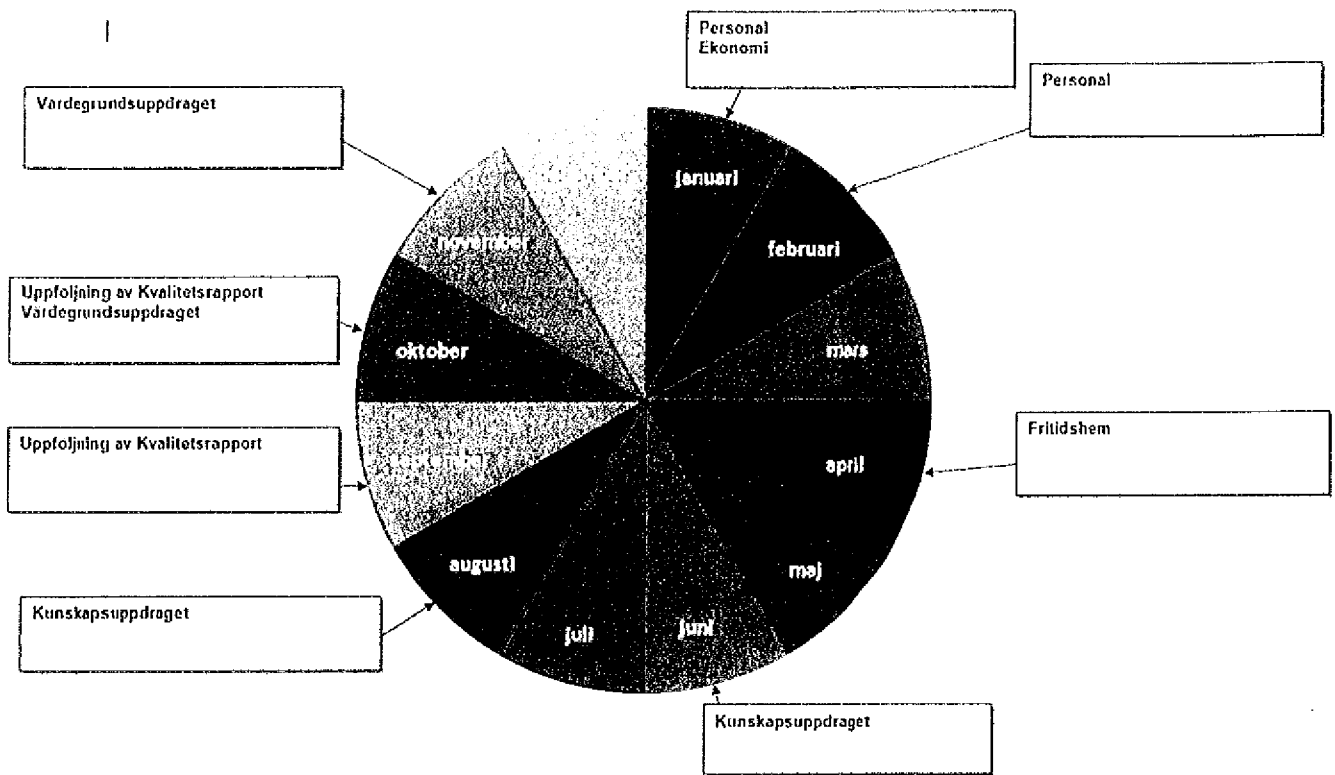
Personal
Ekonomi

Personal

Värdegrundsuppdraget

januari

februari

november

mars

Uppfoljning av Kvalitetsrapport
Värdegrundsuppdraget

oktober

Fritidshem

april

Uppfoljning av Kvalitetsrapport

september

augusti

maj

Kunskapsuppdraget

juli

juni

Kunskapsuppdraget